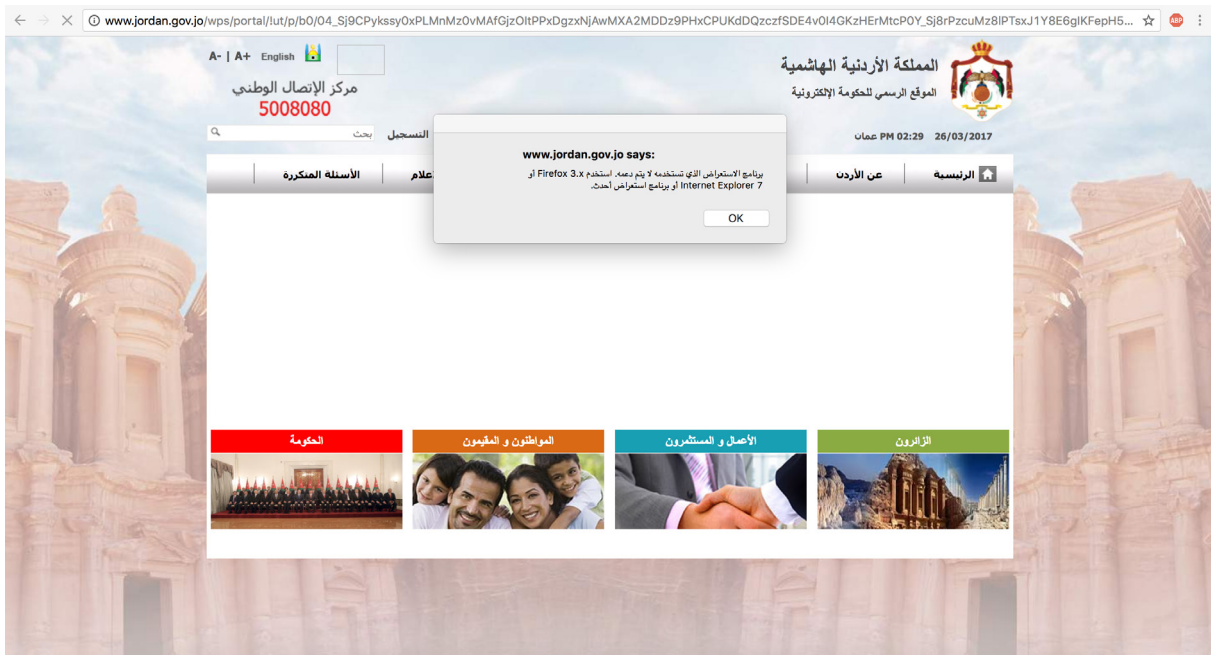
www.jordan.gov.jo/wps/portal/!ut/p/b0/04_Sj9CPykssy0xPLMnMz0vMAfGjzOltPPxDgzxNjAwMXA2MDDz9PHxCPUKdDQzczfSDE4v0I4GKzHErMtcP0Y_Sj8rPzcuMz8lPTsxJ1Y8E6glKFepH5...

A- | A+ English

مركز الإتصال الوطني
5008080

المملكة الأردنية الهاشمية
الموقع الرسمي للحكومة الإلكترونية

بحث
التسجيل

26/03/2017 PM 02:29 عمان

الرئيسية
عن الأردن
علام
الأسئلة المتكررة

www.jordan.gov.jo says:
برنامج الاستعراض الذي تستخدمه لا يتم دعمه. استخدم Firefox 3.x أو Internet Explorer 7 أو برنامج استعراض أحدث.
OK

الحكومة
المواطنون و المقيمون
الأعمال و المستثمرون
الزائرون